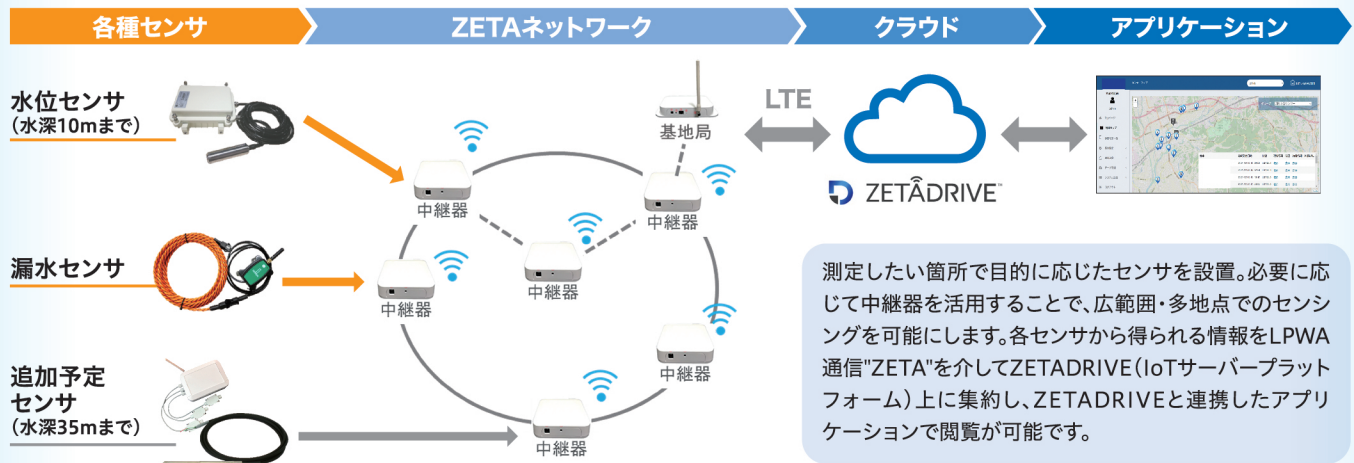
各種センサ

ZETAネットワーク

クラウド

アプリケーション

水位センサ
(水深10mまで)

漏水センサ

追加予定センサ
(水深35mまで)

中継器

中継器

中継器

中継器

中継器

中継器

基地局

LTE

ZETADRIVE™

測定したい箇所で目的に応じたセンサを設置。必要に応じて中継器を活用することで、広範囲・多地点でのセンシングを可能にします。各センサから得られる情報をLPWA通信"ZETA"を介してZETADRIVE(IoTサーバープラットフォーム)上に集約し、ZETADRIVEと連携したアプリケーションで閲覧が可能です。